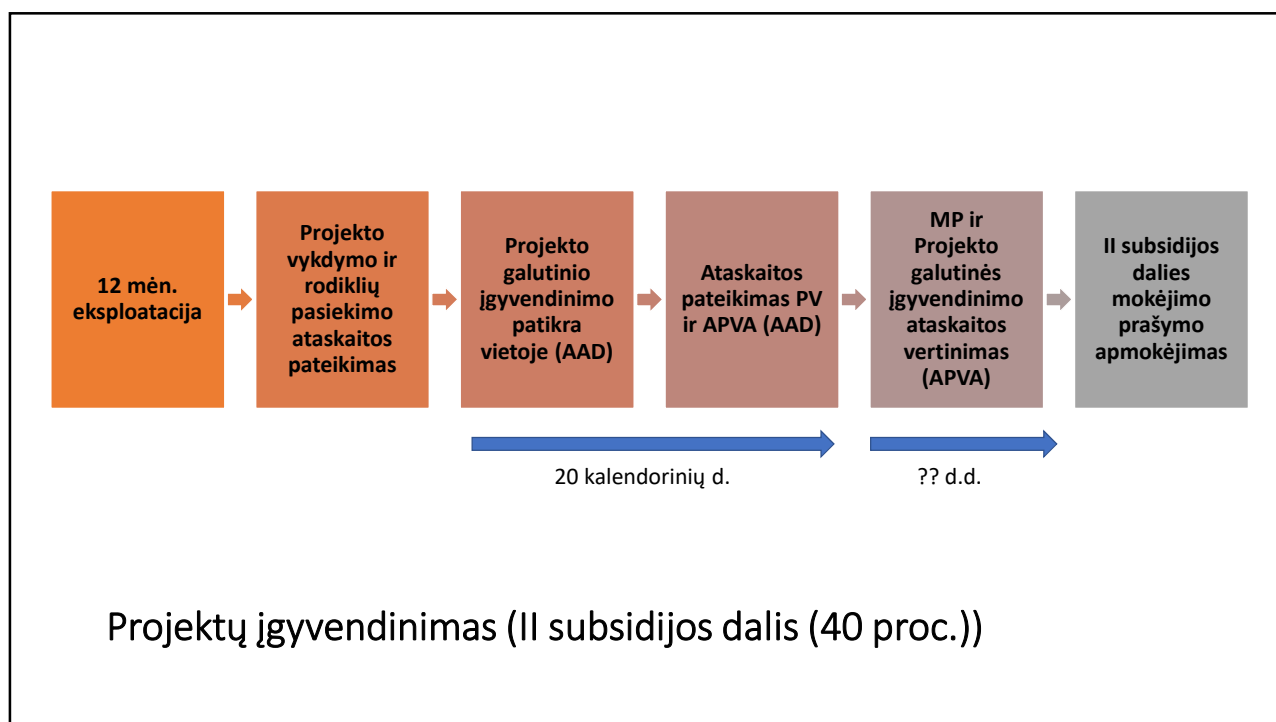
12 mėn. eksploatacija

Projekto vykdymo ir rodiklių pasiekimo ataskaitos pateikimas

Projekto galutinio įgyvendinimo patikra vietoje (AAD)

Ataskaitos pateikimas PV ir APVA (AAD)

MP ir Projekto galutinės įgyvendinimo ataskaitos vertinimas (APVA)

II subsidijos dalies mokėjimo prašymo apmokėjimas

20 kalendorinių d.

?? d.d.

Projektų įgyvendinimas (II subsidijos dalis (40 proc.))